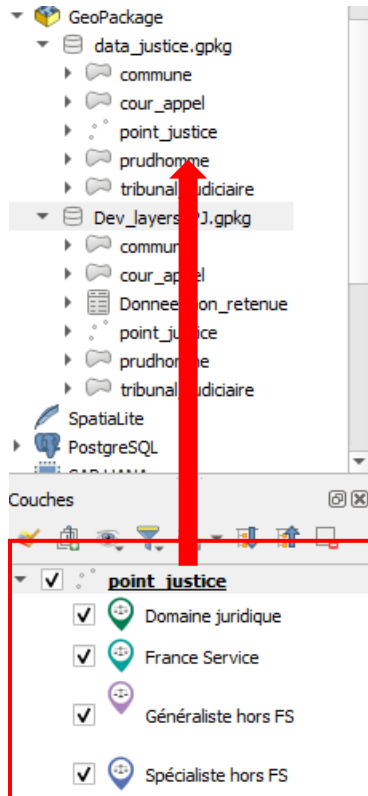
GeoPackage
data_justice.gpkg
commune
cour_appel
point_justice
prudhomme
tribunal_judiciaire
Dev_layers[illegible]J.gpkg
commun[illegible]
cour_ap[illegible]el
Donnee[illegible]non_retenue
point_ju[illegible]tice
prudho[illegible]me
tribunal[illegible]judiciaire
SpatiaLite
PostgreSQL
SAP HANA
Couches
point_justice
Domaine juridique
France Service
Généraliste hors FS
Spécialiste hors FS